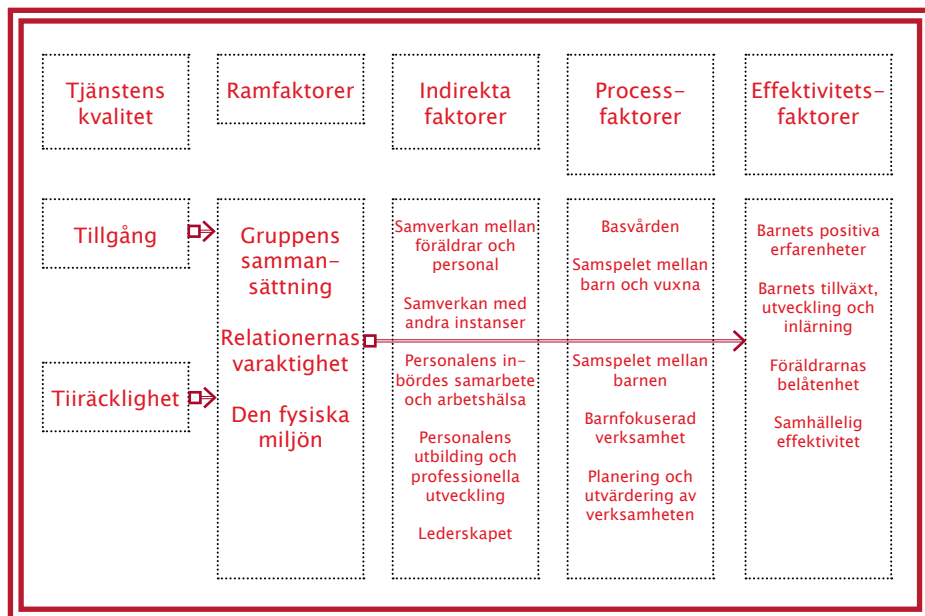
Tjänstens kvalitet

Ramfaktorer

Indirekta faktorer

Process-faktorer

Effektivitets-faktorer

Tillgång

Tiiräcklighet

Gruppens samman-sättning

Relationernas varaktighet

Den fysiska miljön

Samverkan mellan föräldrar och personal

Samverkan med andra instanser

Personalens inbördes samarbete och arbetshälsa

Personalens utbilding och professionella utveckling

Lederskapet

Basvården

Samspelet mellan barn och vuxna

Samspelet mellan barnen

Barnfokuserad verksamhet

Planering och utvärdering av verksamheten

Barnets positiva erfarenheter

Barnets tillväxt, utveckling och inlärning

Föräldrarnas belåtenhet

Samhällelig effektivitet